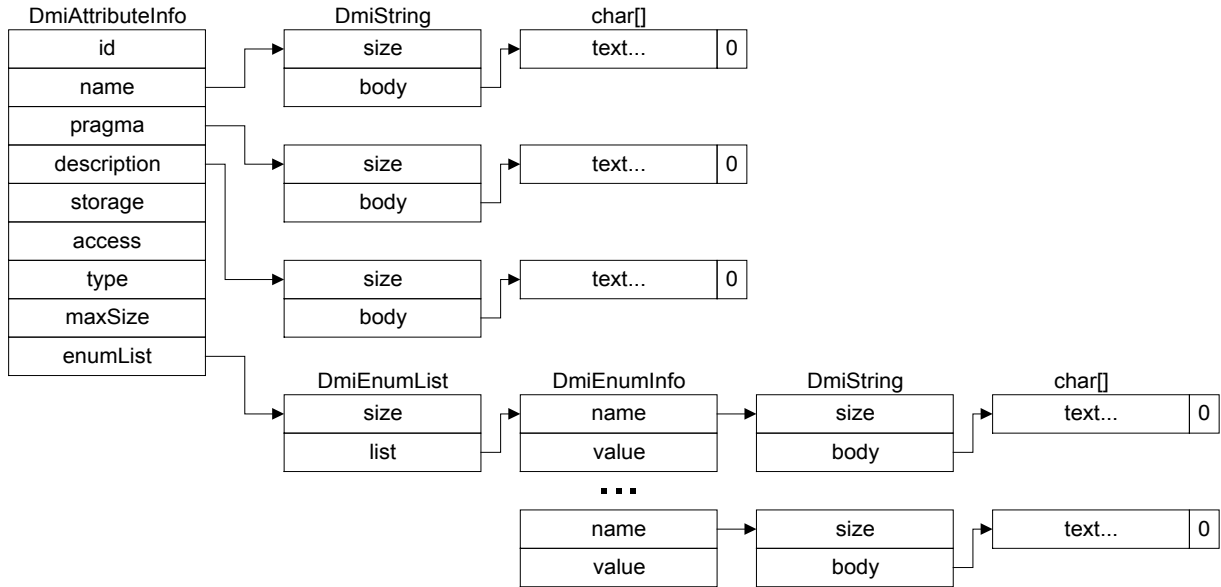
DmiAttributeInfo
id
name
pragma
description
storage
access
type
maxSize
enumList

DmiString
size
body

char[]
text... 0

size
body
text... 0

size
body
text... 0

DmiEnumList
size
list

DmiEnumInfo
name
value

DmiString
size
body

char[]
text... 0

...

name
value
size
body
text... 0